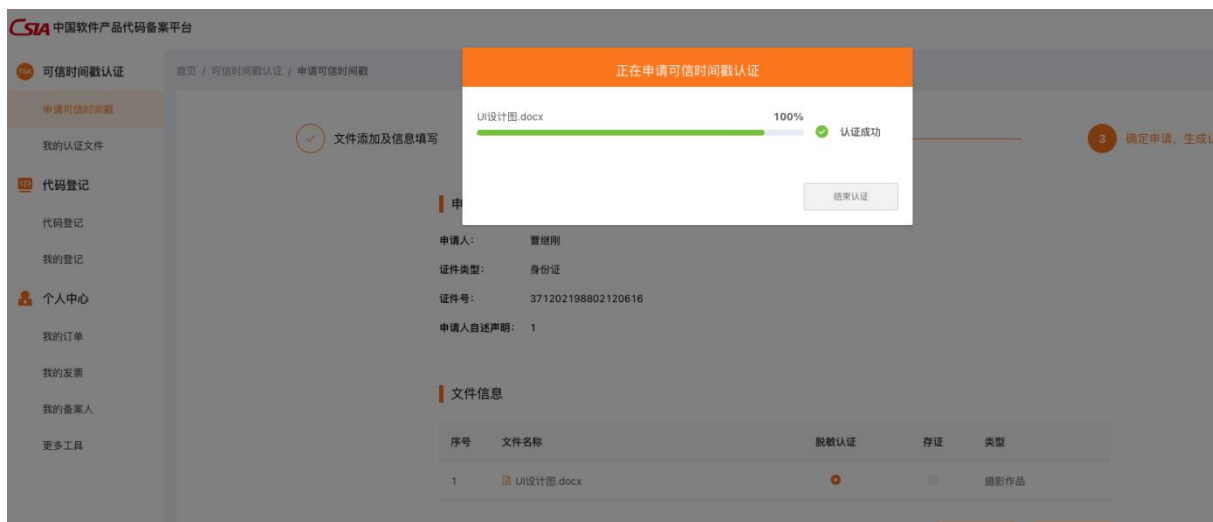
CSIA 中国软件产品代码备案平台

TSA 可信时间戳认证

申请可信时间戳

我的认证文件

代码登记

代码登记

我的登记

个人中心

我的订单

我的发票

我的备案人

更多工具

首页 / 可信时间戳认证 / 申请可信时间戳

文件添加及信息填写

3 确定申请、生成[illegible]

正在申请可信时间戳认证

UI设计图.docx 100%

认证成功

结束认证

申

申请人: 曹继刚

证件类型: 身份证

证件号: 371202198802120616

申请人自述声明: 1

文件信息

| 序号 | 文件名称 | 脱敏认证 | 存证 | 类型 |
|---|---|---|---|---|
| 1 | UI设计图.docx | | | 摄影作品 |